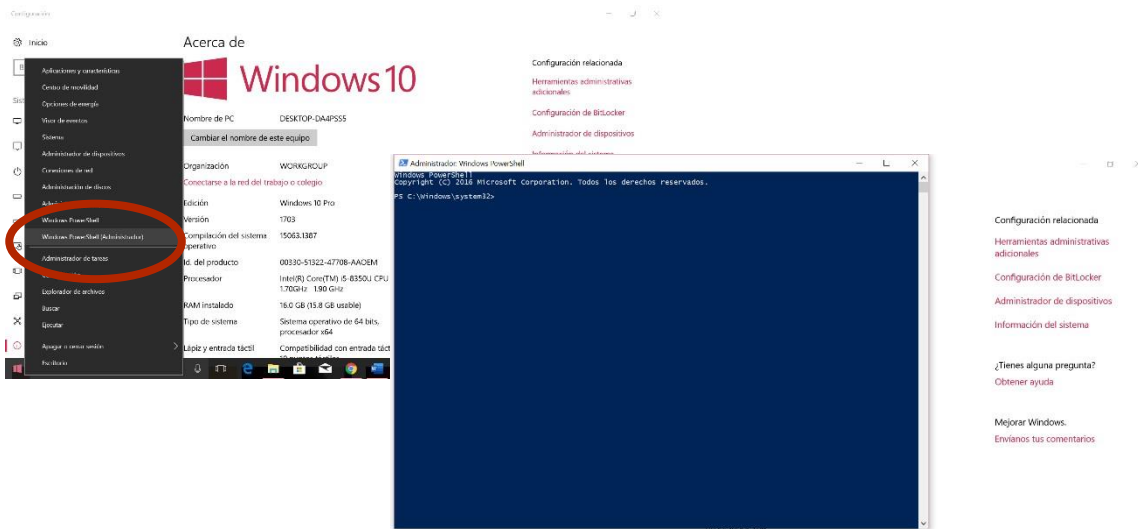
Configuración

Inicio

Aplicaciones y características
Centro de movilidad
Opciones de energía
Visor de eventos
Sistema
Administrador de dispositivos
Conexiones de red
Administración de discos
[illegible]
Windows PowerShell
Windows PowerShell (Administrador)
Administrador de tareas
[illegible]
Explorador de archivos
Buscar
Ejecutar
Apagar o cerrar sesión
Escritorio

Acerca de

Windows 10

Nombre de PC DESKTOP-DA4PSS5
Cambiar el nombre de este equipo
Organización WORKGROUP
Conectarse a la red del trabajo o colegio
Edición Windows 10 Pro
Versión 1703
Compilación del sistema operativo 15063.1387
Id. del producto 00330-51322-47708-AAOEM
Procesador Intel(R) Core(TM) i5-8350U CPU 1.70GHz 1.90 GHz
RAM instalada 16.0 GB (15.8 GB usable)
Tipo de sistema Sistema operativo de 64 bits, procesador x64
Lápiz y entrada táctil Compatibilidad con entrada táct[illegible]

Configuración relacionada
Herramientas administrativas adicionales
Configuración de BitLocker
Administrador de dispositivos
Información del sistema

Administrador: Windows PowerShell
Windows PowerShell
Copyright (C) 2016 Microsoft Corporation. Todos los derechos reservados.

PS C:\Windows\system32>

Configuración relacionada
Herramientas administrativas adicionales
Configuración de BitLocker
Administrador de dispositivos
Información del sistema

¿Tienes alguna pregunta?
Obtener ayuda

Mejorar Windows.
Envíanos tus comentarios